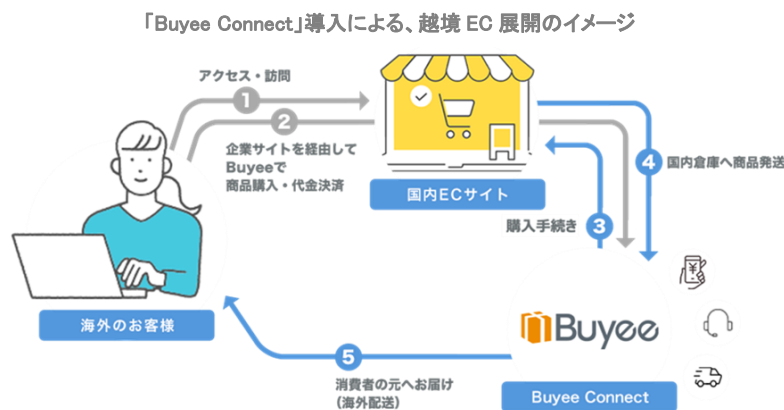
「Buyee Connect」導入による、越境 EC 展開のイメージ

1 アクセス・訪問

2 企業サイトを経由して Buyeeで 商品購入・代金決済

国内ECサイト

4 国内倉庫へ商品発送

購入手続き 3

海外のお客様

Buyee

5 消費者の元へお届け (海外配送)

Buyee Connect